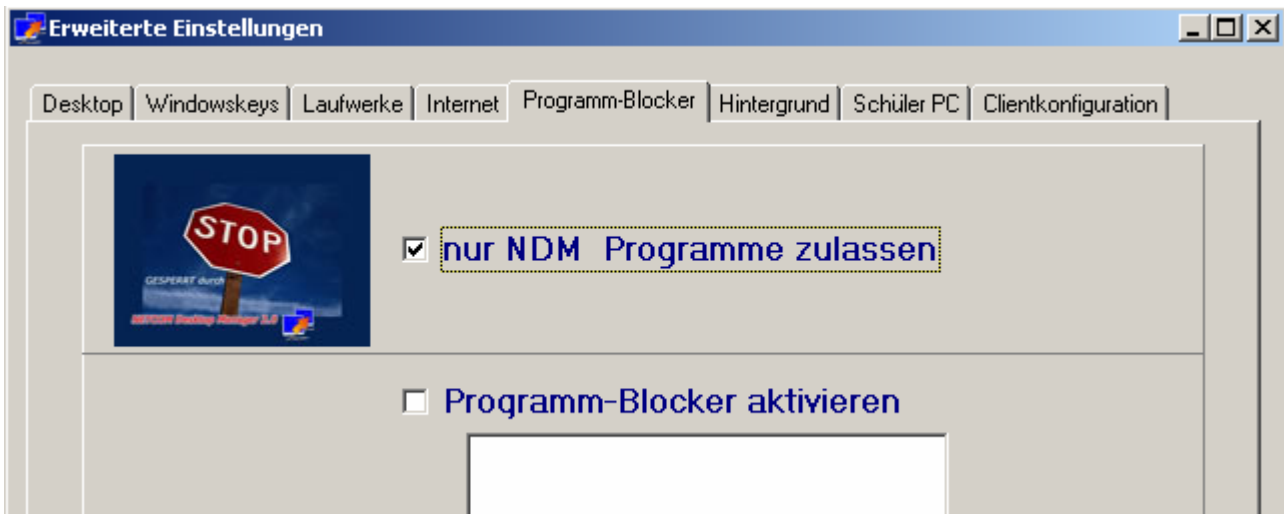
Erweiterte Einstellungen

Desktop | Windowskeys | Laufwerke | Internet | Programm-Blocker | Hintergrund | Schüler PC | Clientkonfiguration

STOP

GESPERRT durch

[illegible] Desktop Manager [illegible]

☑ nur NDM Programme zulassen

☐ Programm-Blocker aktivieren